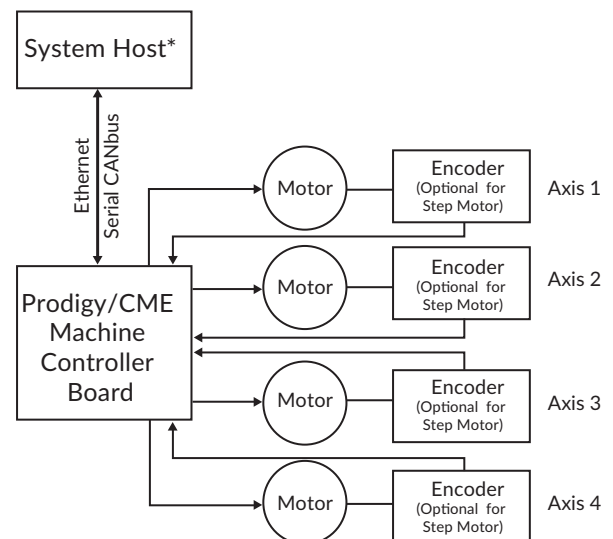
System Host*

Ethernet
Serial CANbus

Prodigy/CME Machine Controller Board

Motor

Encoder (Optional for Step Motor)

Axis 1

Motor

Encoder (Optional for Step Motor)

Axis 2

Motor

Encoder (Optional for Step Motor)

Axis 3

Motor

Encoder (Optional for Step Motor)

Axis 4